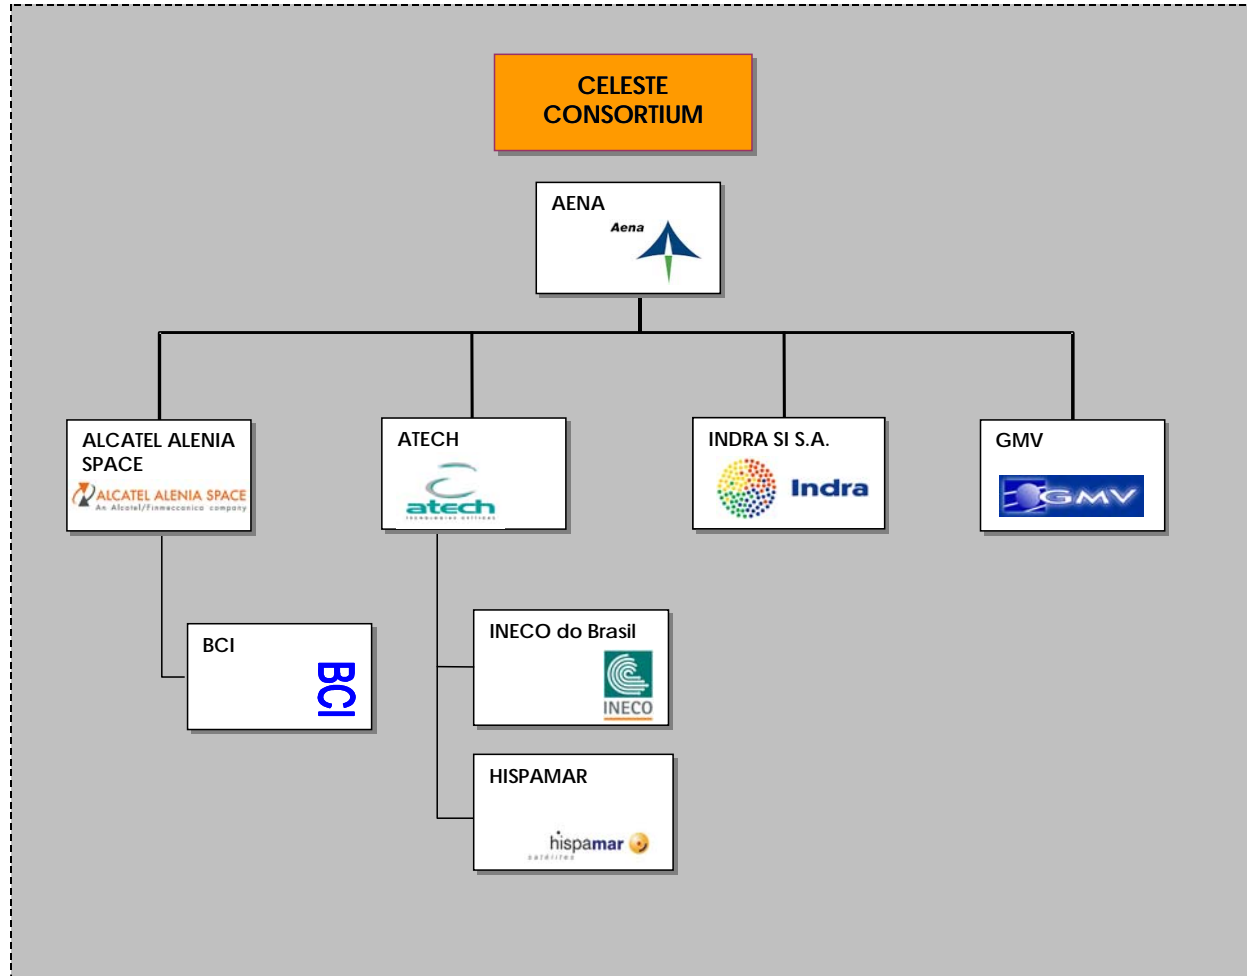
CELESTE CONSORTIUM

AENA

Aena

ALCATEL ALENIA SPACE

ALCATEL ALENIA SPACE
An Alcatel/Finmeccanica company

ATECH

atech
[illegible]

INDRA SI S.A.

Indra

GMV

GMV

BCI

BCI

INECO do Brasil

INECO

HISPAMAR

hispamar
satélites